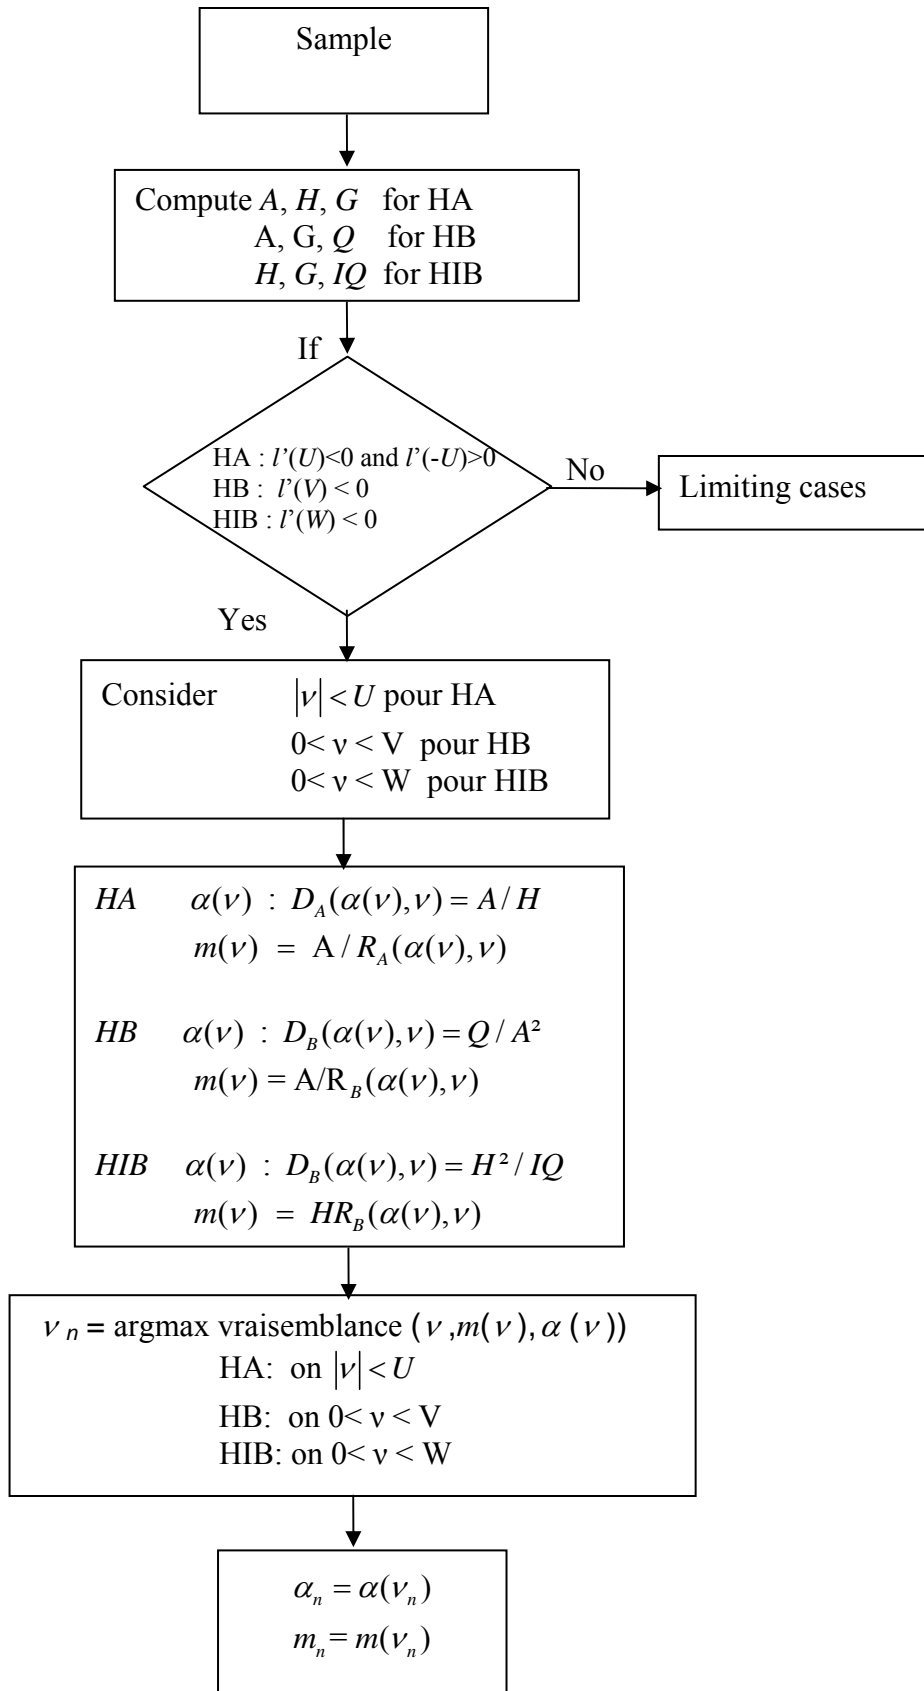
Sample

Compute $A$, $H$, $G$ for HA
A, G, $Q$ for HB
$H$, $G$, $IQ$ for HIB

If

HA : $l'(U)<0$ and $l'(-U)>0$
HB : $l'(V) < 0$
HIB : $l'(W) < 0$

No

Limiting cases

Yes

Consider $|\nu| < U$ pour HA
$0< \nu < V$ pour HB
$0< \nu < W$ pour HIB

$HA \quad \alpha(\nu) : D_A(\alpha(\nu),\nu) = A/H$
$m(\nu) = A/R_A(\alpha(\nu),\nu)$

$HB \quad \alpha(\nu) : D_B(\alpha(\nu),\nu) = Q/A^2$
$m(\nu) = A/R_B(\alpha(\nu),\nu)$

$HIB \quad \alpha(\nu) : D_B(\alpha(\nu),\nu) = H^2/IQ$
$m(\nu) = HR_B(\alpha(\nu),\nu)$

$\nu_n$ = argmax vraisemblance $(\nu, m(\nu), \alpha(\nu))$
HA: on $|\nu| < U$
HB: on $0< \nu < V$
HIB: on $0< \nu < W$

$\alpha_n = \alpha(\nu_n)$
$m_n = m(\nu_n)$